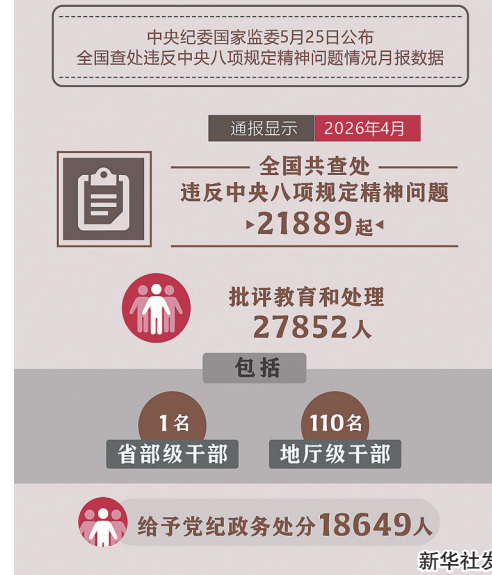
中央纪委国家监委5月25日公布
全国查处违反中央八项规定精神问题情况月报数据

通报显示 2026年4月

全国共查处
违反中央八项规定精神问题
21889起

批评教育和处理
27852人

包括

1名
省部级干部

110名
地厅级干部

给予党纪政务处分18649人

新华社发